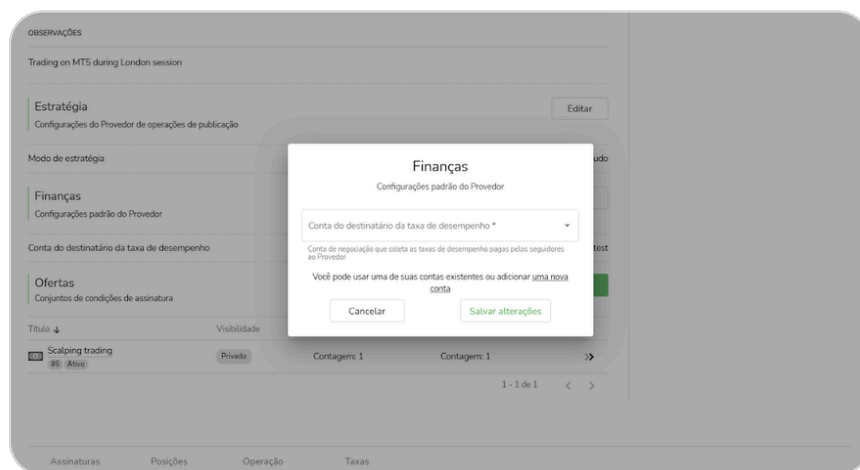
OBSERVAÇÕES

Trading on MT5 during London session

Estratégia

Configurações do Provedor de operações de publicação

Editar

Modo de estratégia

udo

Finanças

Configurações padrão do Provedor

Conta do destinatário da taxa de desempenho

test

Ofertas

Conjuntos de condições de assinatura

Título ↓

Visibilidade

Scalping trading

#6 Ativo

Privado

Contagem: 1

Contagem: 1

1 - 1 de 1

Finanças

Configurações padrão do Provedor

Conta do destinatário da taxa de desempenho *

Conta de negociação que coleta as taxas de desempenho pagas pelos seguidores ao Provedor

Você pode usar uma de suas contas existentes ou adicionar uma nova conta

Cancelar

Salvar alterações

Assinaturas

Posições

Operação

Taxas